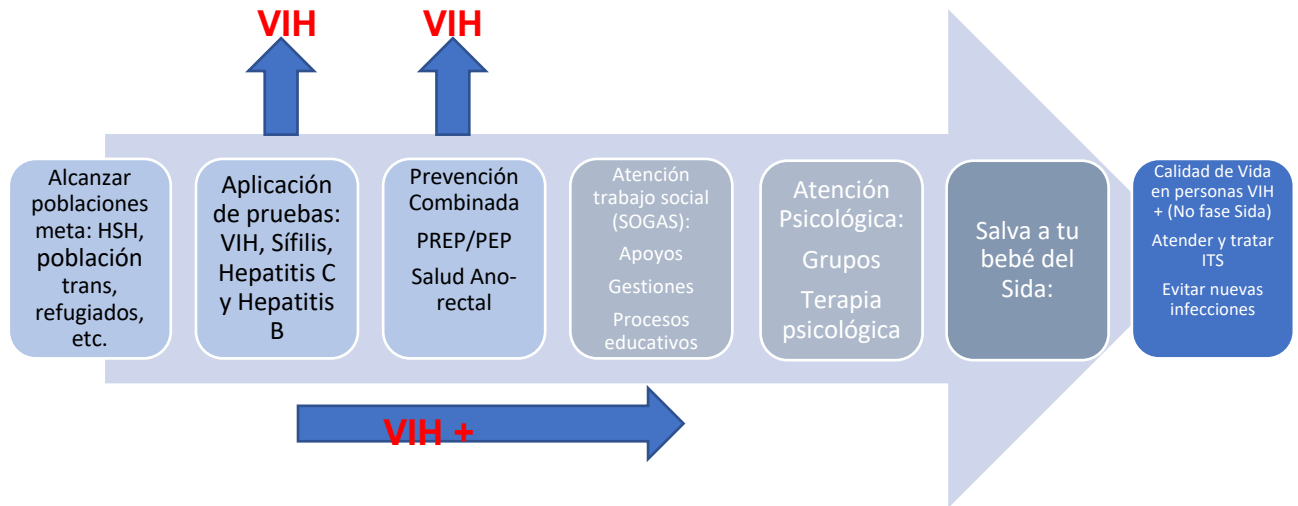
VIH

VIH

Alcanzar poblaciones meta: HSH, población trans, refugiados, etc.

Aplicación de pruebas: VIH, Sífilis, Hepatitis C y Hepatitis B

Prevención Combinada

PREP/PEP

Salud Ano-rectal

Atención trabajo social (SOGAS):

Apoyos

Gestiones

Procesos educativos

Atención Psicológica:

Grupos

Terapia psicológica

Salva a tu bebé del Sida:

Calidad de Vida en personas VIH + (No fase Sida)

Atender y tratar ITS

Evitar nuevas infecciones

VIH +